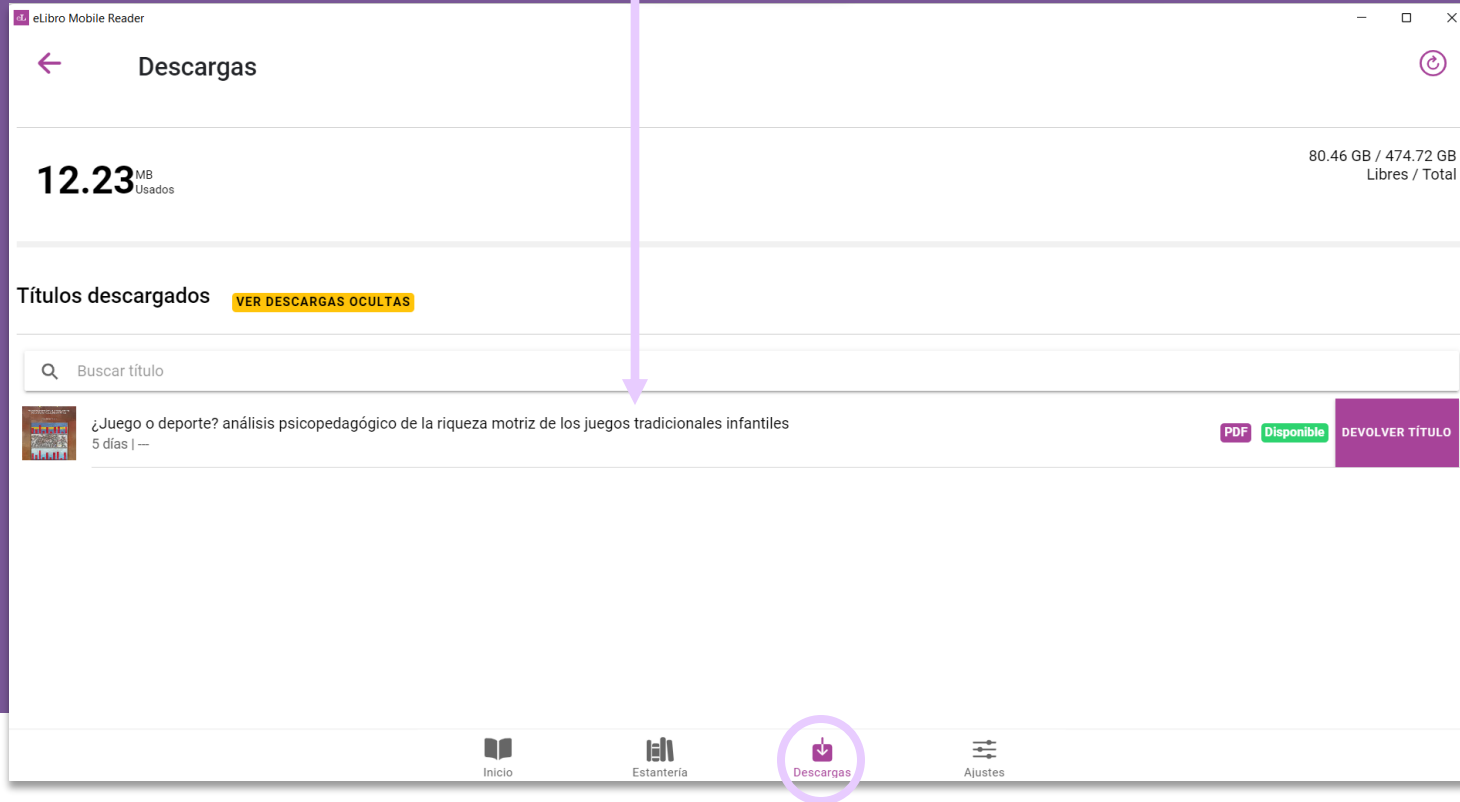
eLibro Mobile Reader

Descargas

12.23 MB Usados

80.46 GB / 474.72 GB
Libres / Total

Títulos descargados VER DESCARGAS OCULTAS

Buscar título

¿Juego o deporte? análisis psicopedagógico de la riqueza motriz de los juegos tradicionales infantiles
5 días | ---

PDF Disponible DEVOLVER TÍTULO

Inicio Estantería Descargas Ajustes